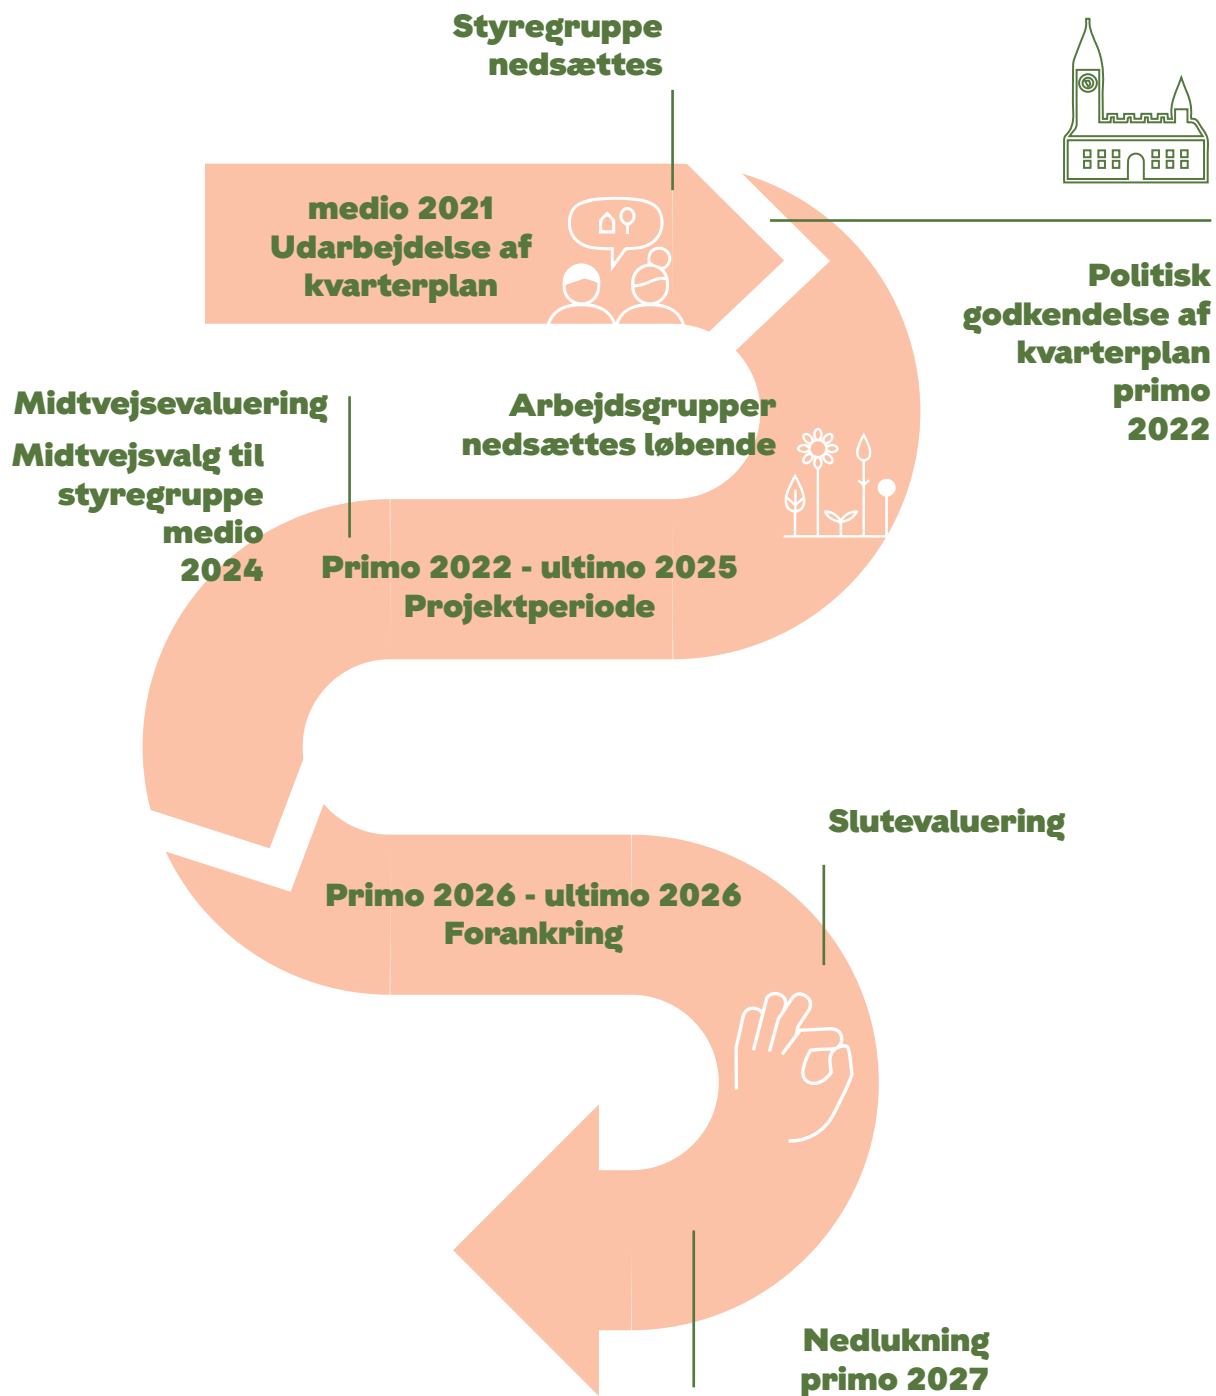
Styregruppe nedsættes

medio 2021
Udarbejdelse af kvarterplan

Politisk godkendelse af kvarterplan primo 2022

Midtvejsevaluering

Midtvejsvalg til styregruppe medio 2024

Arbejdsgrupper nedsættes løbende

Primo 2022 - ultimo 2025
Projektperiode

Slutevaluering

Primo 2026 - ultimo 2026
Forankring

Nedlukning primo 2027